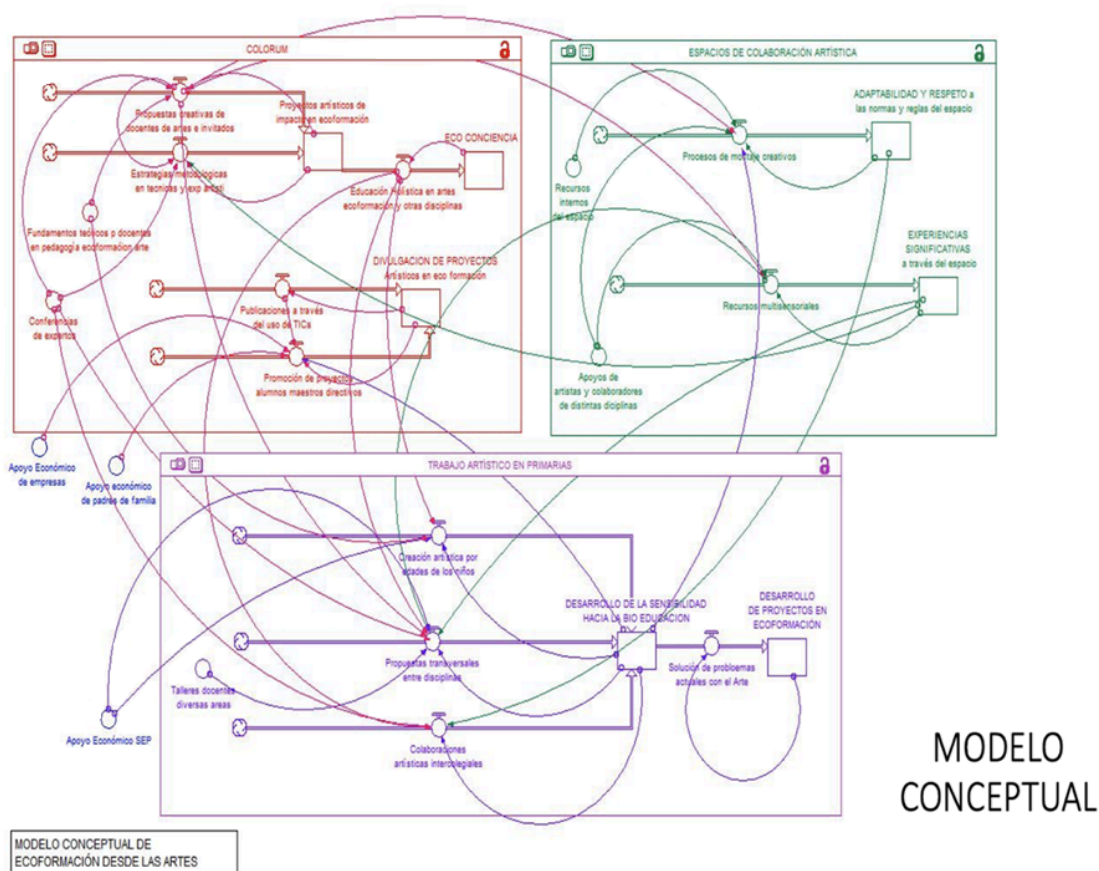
COLORUM

Propuestas creativas de docentes de artes e invitados

Proyectos artísticos de impacto en ecoformación

ECO CONCIENCIA

Estrategias metodologicas en tecnicas y exp artisti

Educación Holística en artes ecoformación y otras disciplinas

Fundamentos teóricos p docentes en pedagogía ecoformacion arte

DIVULGACION DE PROYECTOS Artísticos en eco formación

Publicaciones a través del uso de TICs

Conferencias de expertos

Promoción de proyectos alumnos maestros directivos

ESPACIOS DE COLABORACIÓN ARTÍSTICA

ADAPTABILIDAD Y RESPETO a las normas y reglas del espacio

Procesos de montaje creativos

Recursos internos del espacio

EXPERIENCIAS SIGNIFICATIVAS a través del espacio

Recursos multisensoriales

Apoyos de artistas y colaboradores de distintas dicipinas

Apoyo Económico de empresas

Apoyo económico de padres de familia

TRABAJO ARTÍSTICO EN PRIMARIAS

Creación artística por edades de los niños

DESARROLLO DE LA SENSIBILIDAD HACIA LA BIO EDUCACION

DESARROLLO DE PROYECTOS EN ECOFORMACIÓN

Propuestas transversales entre disciplinas

Solución de probloemas actuales con el Arte

Talleres docentes diversas areas

Apoyo Económico SEP

Colaboraciones artísticas intercolegiales

MODELO CONCEPTUAL

MODELO CONCEPTUAL DE ECOFORMACIÓN DESDE LAS ARTES